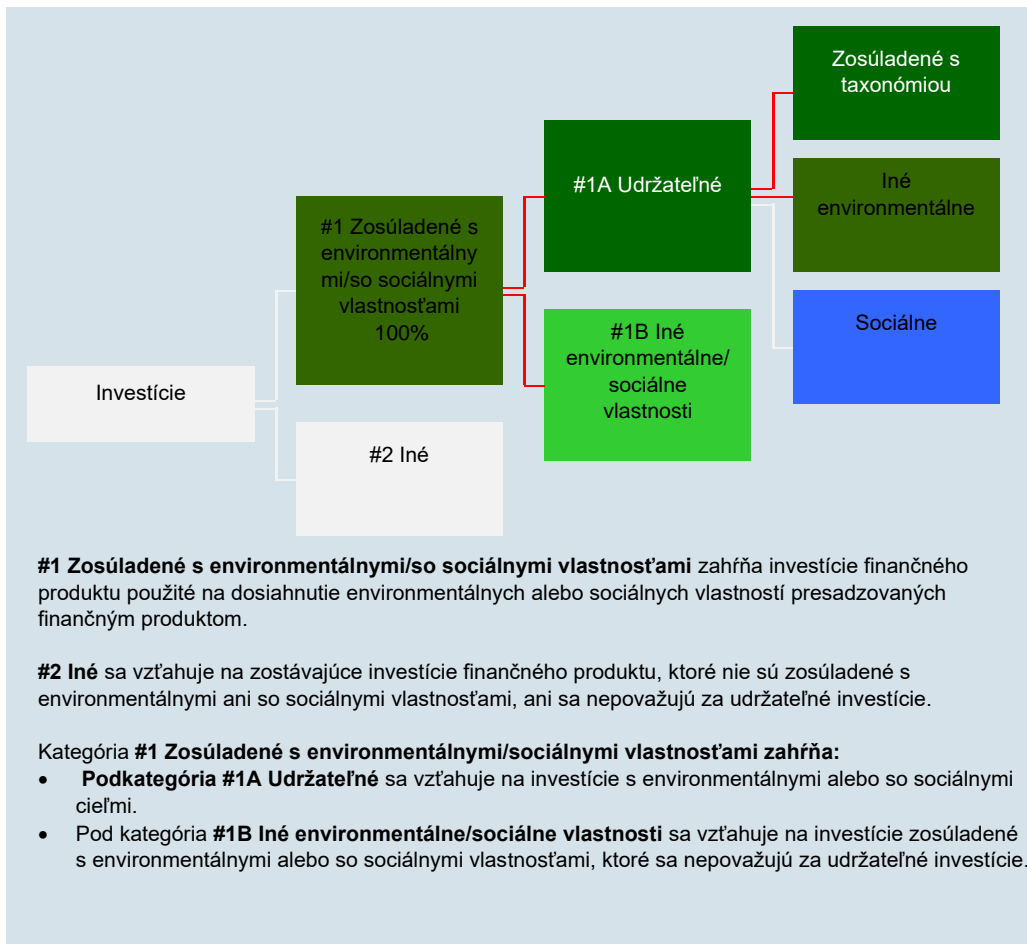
Investície

#1 Zosúladené s environmentálny mi/so sociálnymi vlastnosťami 100%

#2 Iné

#1A Udržateľné

#1B Iné environmentálne/ sociálne vlastnosti

Zosúladené s taxonómiou

Iné environmentálne

Sociálne

**#1 Zosúladené s environmentálnymi/so sociálnymi vlastnosťami** zahŕňa investície finančného produktu použité na dosiahnutie environmentálnych alebo sociálnych vlastností presadzovaných finančným produktom.

**#2 Iné** sa vzťahuje na zostávajúce investície finančného produktu, ktoré nie sú zosúladené s environmentálnymi ani so sociálnymi vlastnosťami, ani sa nepovažujú za udržateľné investície.

Kategória **#1 Zosúladené s environmentálnymi/sociálnymi vlastnosťami zahŕňa:**
- **Podkategória #1A Udržateľné** sa vzťahuje na investície s environmentálnymi alebo so sociálnymi cieľmi.
- Pod kategória **#1B Iné environmentálne/sociálne vlastnosti** sa vzťahuje na investície zosúladené s environmentálnymi alebo so sociálnymi vlastnosťami, ktoré sa nepovažujú za udržateľné investície.